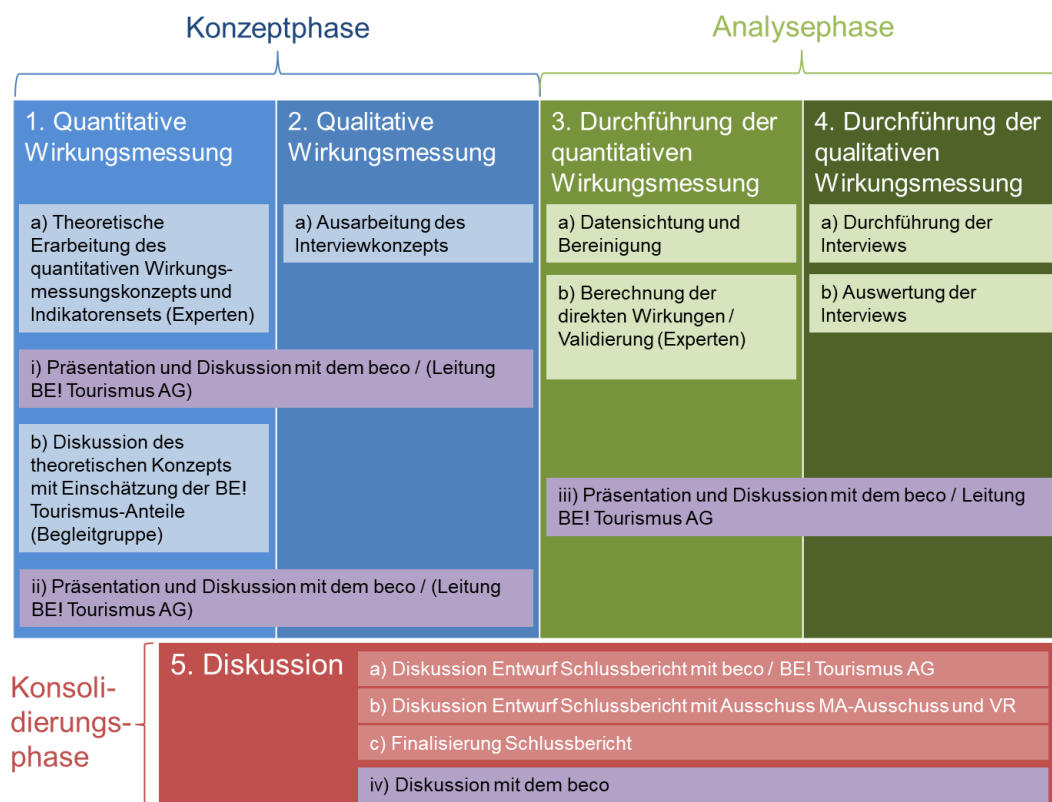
Konzeptphase

Analysephase

1. Quantitative Wirkungsmessung

a) Theoretische Erarbeitung des quantitativen Wirkungsmessungskonzepts und Indikatorensets (Experten)

2. Qualitative Wirkungsmessung

a) Ausarbeitung des Interviewkonzepts

i) Präsentation und Diskussion mit dem beco / (Leitung BE! Tourismus AG)

b) Diskussion des theoretischen Konzepts mit Einschätzung der BE! Tourismus-Anteile (Begleitgruppe)

ii) Präsentation und Diskussion mit dem beco / (Leitung BE! Tourismus AG)

3. Durchführung der quantitativen Wirkungsmessung

a) Datensichtung und Bereinigung

b) Berechnung der direkten Wirkungen / Validierung (Experten)

4. Durchführung der qualitativen Wirkungsmessung

a) Durchführung der Interviews

b) Auswertung der Interviews

iii) Präsentation und Diskussion mit dem beco / Leitung BE! Tourismus AG

Konsolidierungs-phase

5. Diskussion

a) Diskussion Entwurf Schlussbericht mit beco / BE! Tourismus AG

b) Diskussion Entwurf Schlussbericht mit Ausschuss MA-Ausschuss und VR

c) Finalisierung Schlussbericht

iv) Diskussion mit dem beco